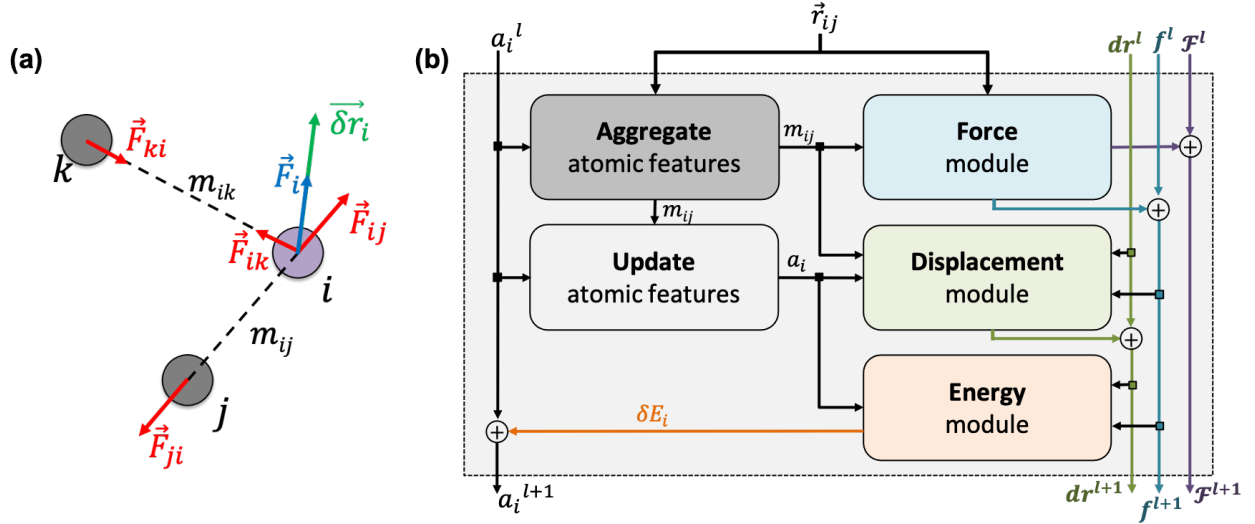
(a)

$\vec{F}_{ki}$

$k$

$m_{ik}$

$\overrightarrow{\delta r_i}$

$\vec{F}_i$

$\vec{F}_{ij}$

$\vec{F}_{ik}$

$i$

$m_{ij}$

$j$

$\vec{F}_{ji}$

(b)

${a_i}^l$

$\vec{r}_{ij}$

$\boldsymbol{dr^l}$ $\boldsymbol{f^l}$ $\boldsymbol{\mathcal{F}^l}$

**Aggregate** atomic features

$m_{ij}$

**Force** module

$m_{ij}$

**Update** atomic features

$a_i$

**Displacement** module

**Energy** module

$\delta E_i$

${a_i}^{l+1}$

$\boldsymbol{dr^{l+1}}$ $\boldsymbol{f^{l+1}}$ $\boldsymbol{\mathcal{F}^{l+1}}$